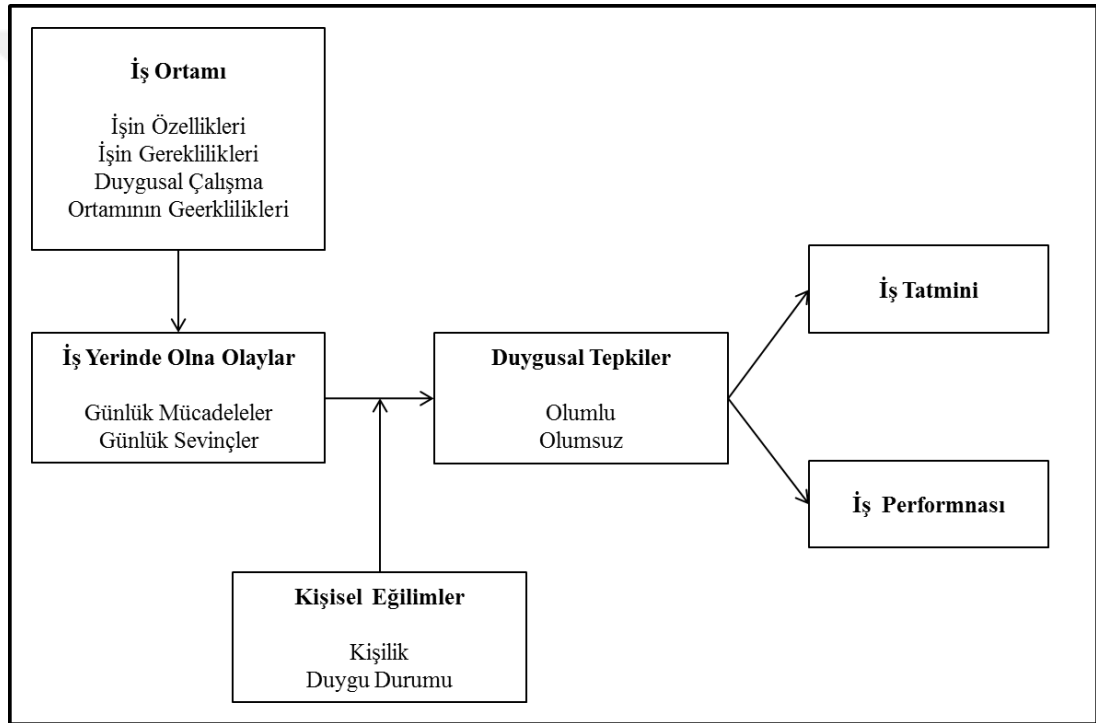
İş Ortamı

İşin Özellikleri
İşin Gereklilikleri
Duygusal Çalışma
Ortamının Geerklilikleri

İş Yerinde Olna Olaylar

Günlük Mücadeleler
Günlük Sevinçler

Duygusal Tepkiler

Olumlu
Olumsuz

İş Tatmini

İş Performnası

Kişisel Eğilimler

Kişilik
Duygu Durumu